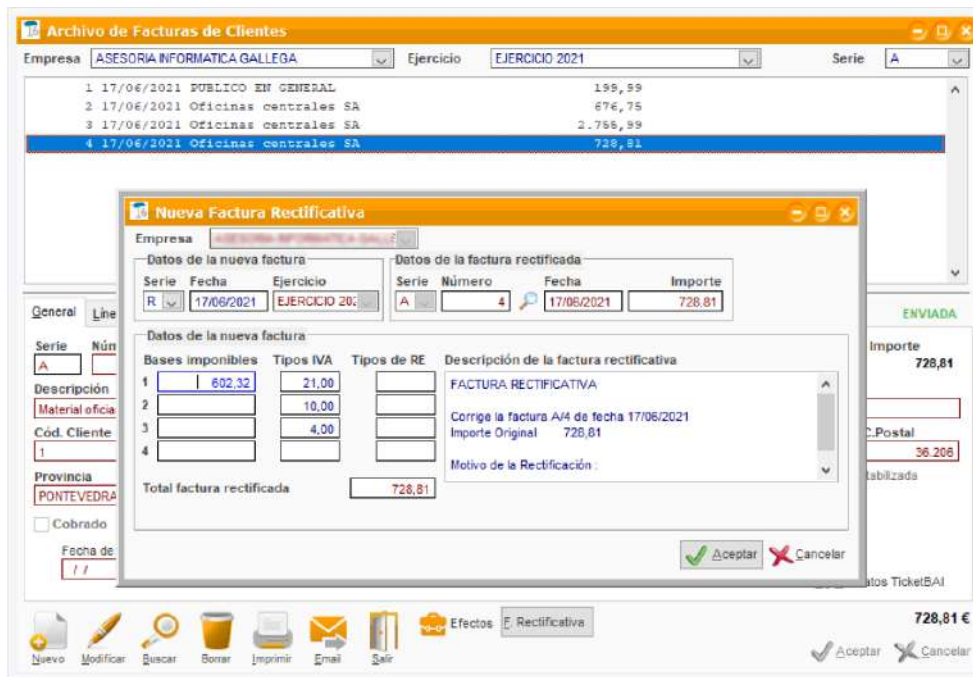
Archivo de Facturas de Clientes

Empresa ASESORIA INFORMATICA GALLEGA Ejercicio EJERCICIO 2021 Serie A

1 17/06/2021 PUBLICO EN GENERAL 199,99
2 17/06/2021 Oficinas centrales SA 676,75
3 17/06/2021 Oficinas centrales SA 2.766,99
4 17/06/2021 Oficinas centrales SA 728,81

Nueva Factura Rectificativa

Empresa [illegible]

Datos de la nueva factura
Serie R Fecha 17/06/2021 Ejercicio EJERCICIO 202

Datos de la factura rectificada
Serie A Número 4 Fecha 17/06/2021 Importe 728,81

Datos de la nueva factura
Bases imponibles Tipos IVA Tipos de RE
1 602,32 21,00
2 10,00
3 4,00
4

Descripción de la factura rectificativa
FACTURA RECTIFICATIVA

Corrige la factura A/4 de fecha 17/06/2021
Importe Original 728,81

Motivo de la Rectificación :

Total factura rectificada 728,81

Aceptar Cancelar

General Líne
Serie A Núm
Descripción
Material oficia
Cód. Cliente
1
Provincia
PONTEVEDRA
Cobrado
Fecha de
/ /

ENVIADA
Importe 728,81
C.Postal 36.206
tabilizada
tos TicketBAI

Efectos F. Rectificativa
728,81 €
Nuevo Modificar Buscar Borrar Imprimir Email Salir
Aceptar Cancelar